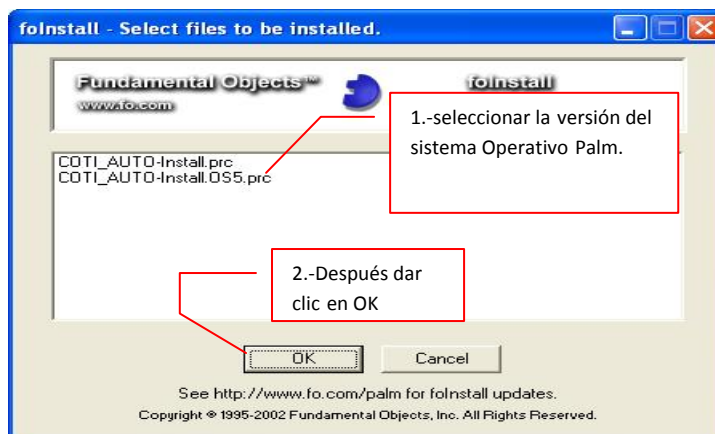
foInstall - Select files to be installed.

Fundamental Objects™
www.fo.com

foInstall

1.-seleccionar la versión del sistema Operativo Palm.

COTI_AUTO-Install.prc
COTI_AUTO-Install.OS5.prc

2.-Después dar clic en OK

OK

Cancel

See http://www.fo.com/palm for foInstall updates.
Copyright © 1995-2002 Fundamental Objects, Inc. All Rights Reserved.